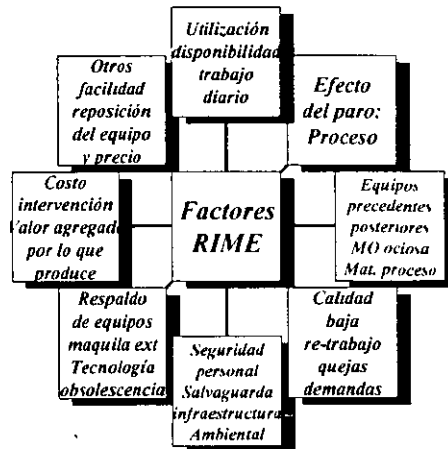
Utilización disponibilidad trabajo diario

Otros facilidad reposición del equipo y precio

Efecto del paro: Proceso

Costo intervención Valor agregado por lo que produce

Factores RIME

Equipos precedentes posteriores MO ociosa Mat. proceso

Respaldo de equipos maquila ext Tecnología obsolescencia

Seguridad personal Salvaguarda infraestructura Ambiental

Calidad baja re-trabajo quejas demandas